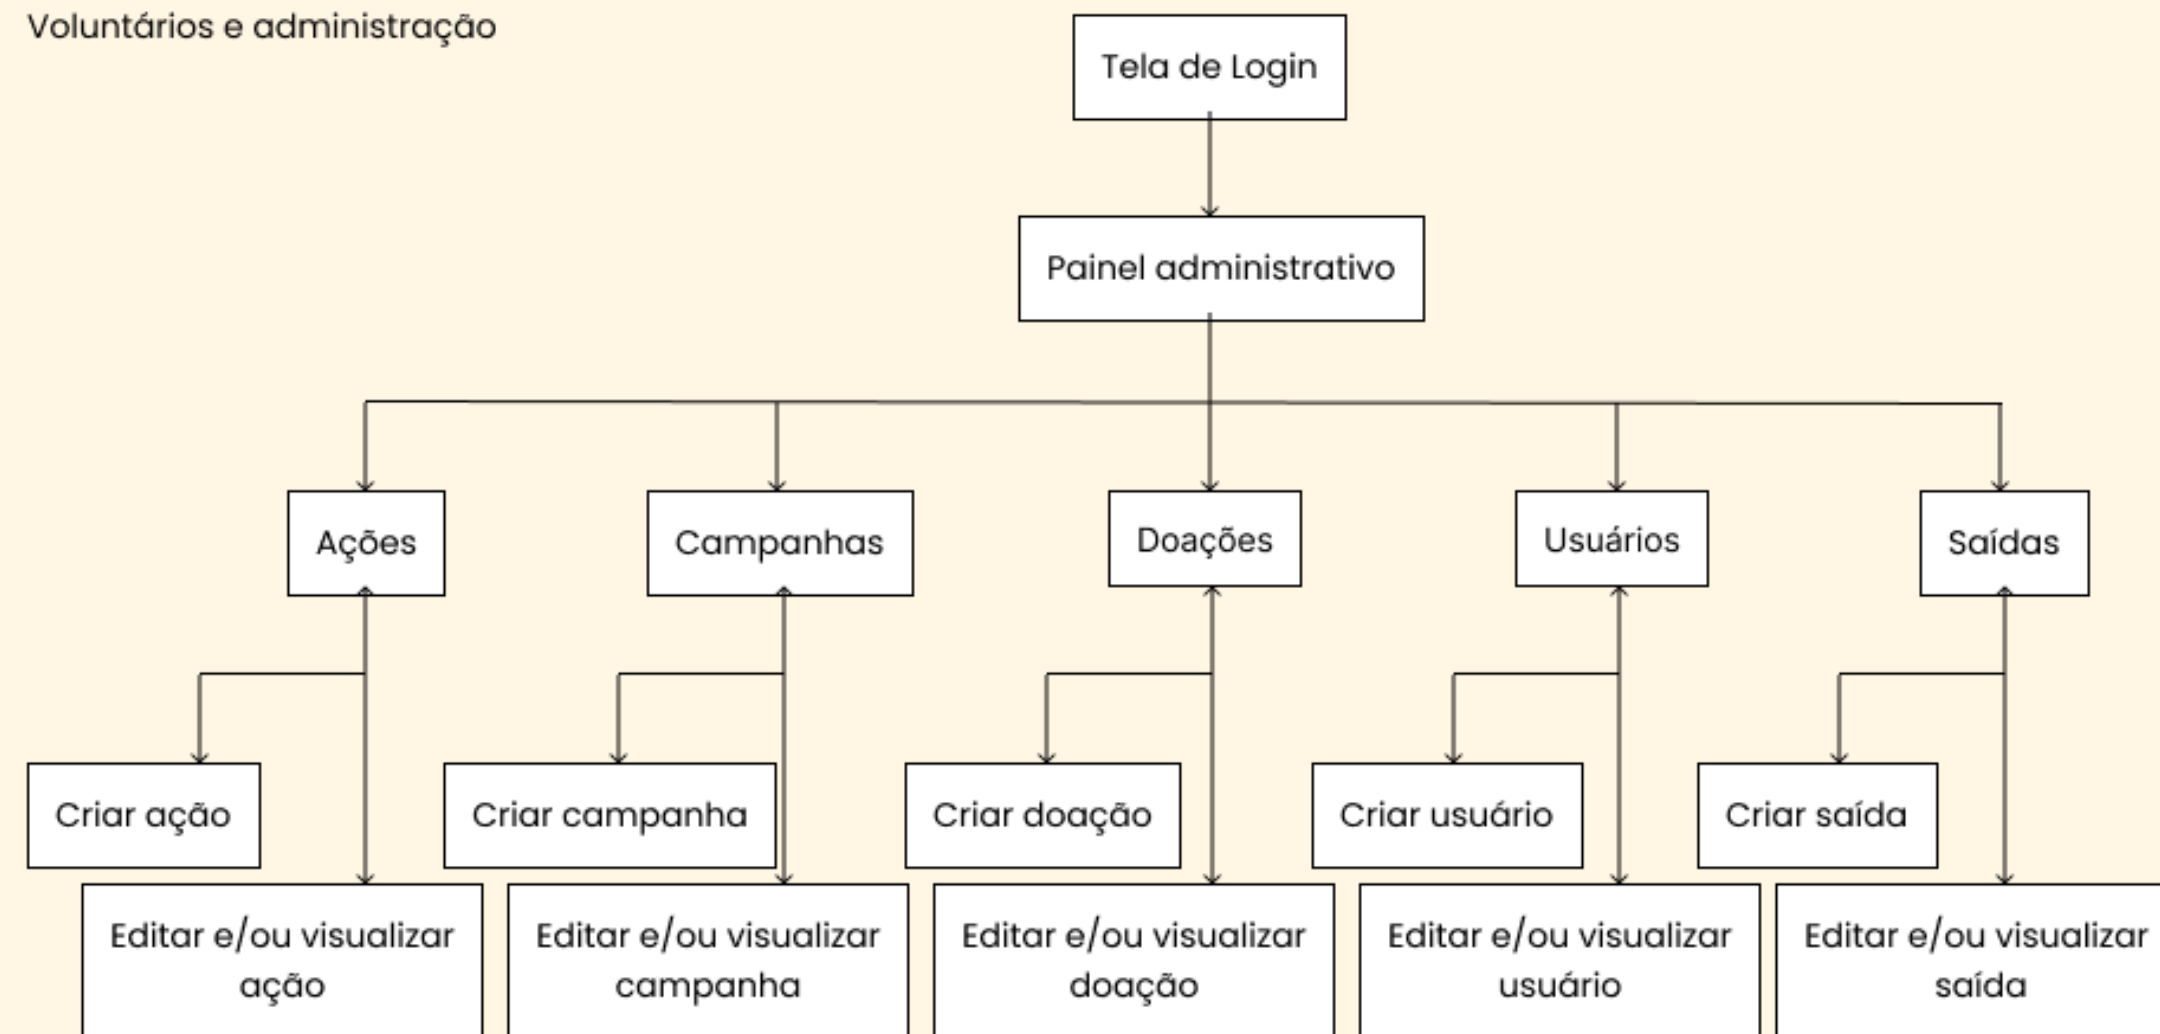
Voluntários e administração

Tela de Login

Painel administrativo

Ações

Campanhas

Doações

Usuários

Saídas

Criar ação

Editar e/ou visualizar ação

Criar campanha

Editar e/ou visualizar campanha

Criar doação

Editar e/ou visualizar doação

Criar usuário

Editar e/ou visualizar usuário

Criar saída

Editar e/ou visualizar saída